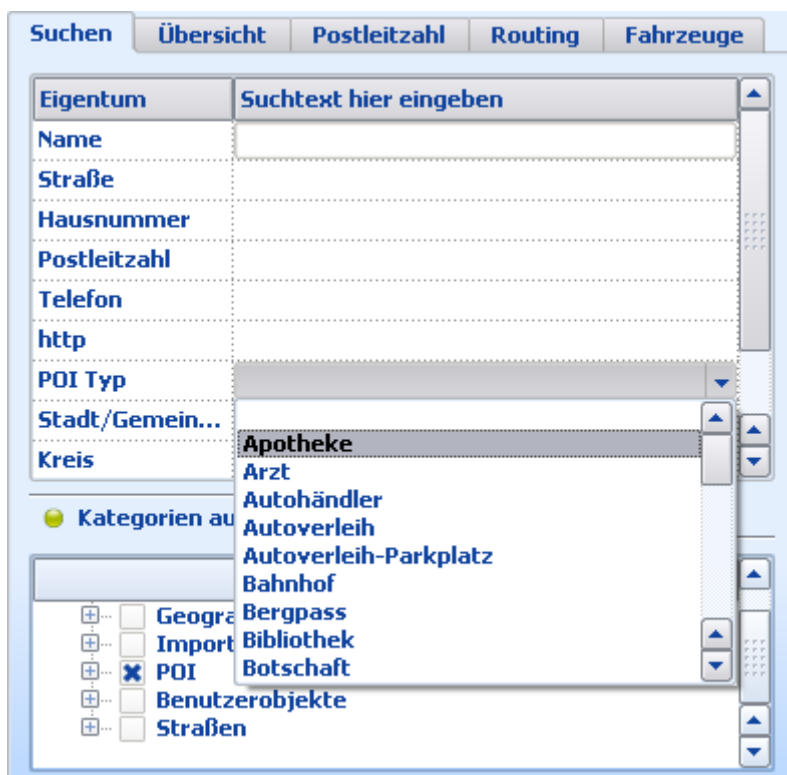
Suchen | Übersicht | Postleitzahl | Routing | Fahrzeuge

| Eigentum | Suchtext hier eingeben |
|---|---|
| Name | |
| Straße | |
| Hausnummer | |
| Postleitzahl | |
| Telefon | |
| http | |
| POI Typ | |
| Stadt/Gemein... | |
| Kreis | |

Apotheke
Arzt
Autohändler
Autoverleih
Autoverleih-Parkplatz
Bahnhof
Bergpass
Bibliothek
Botschaft

Kategorien au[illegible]

Geogra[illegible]
Import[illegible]
POI
Benutzerobjekte
Straßen